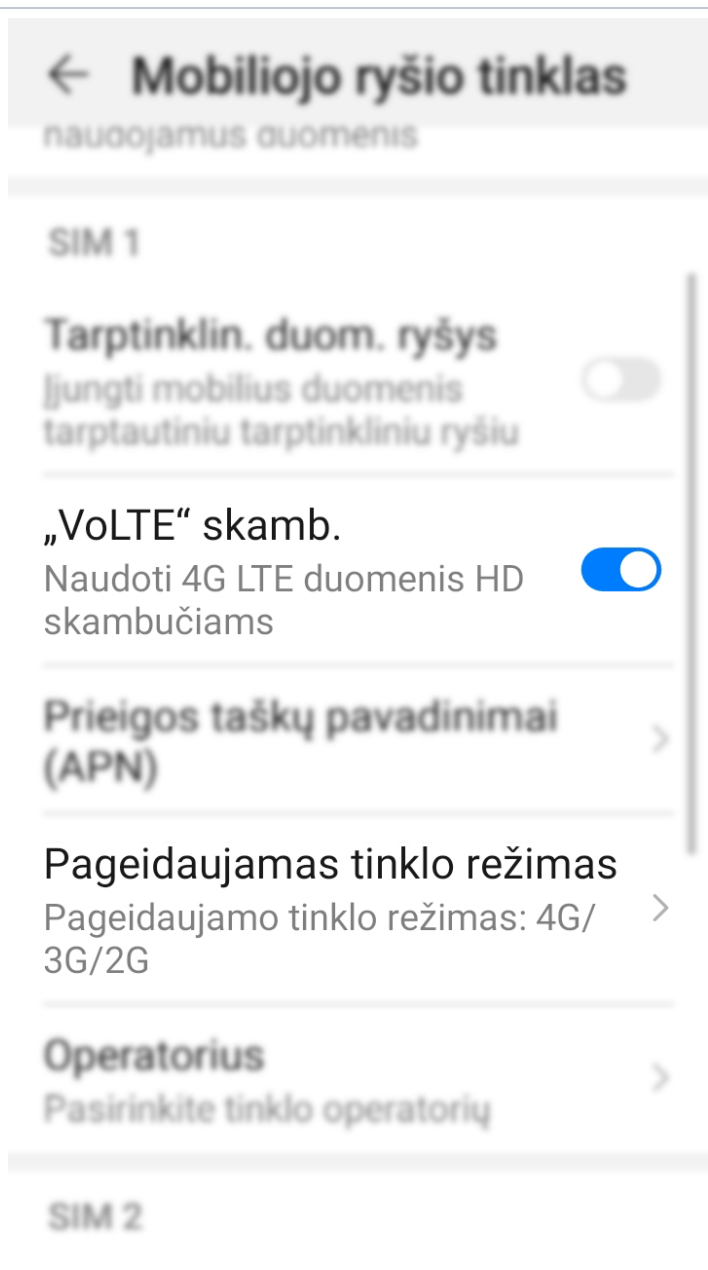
Mobiliojo ryšio tinklas

naudojamus duomenis

SIM 1

Tarptinklin. duom. ryšys
Įjungti mobilius duomenis tarptautiniu tarptinkliniu ryšiu

„VoLTE“ skamb.
Naudoti 4G LTE duomenis HD skambučiams

Prieigos taškų pavadinimai (APN)

Pageidaujamas tinklo režimas
Pageidaujamo tinklo režimas: 4G/3G/2G

Operatorius
Pasirinkite tinklo operatorių

SIM 2